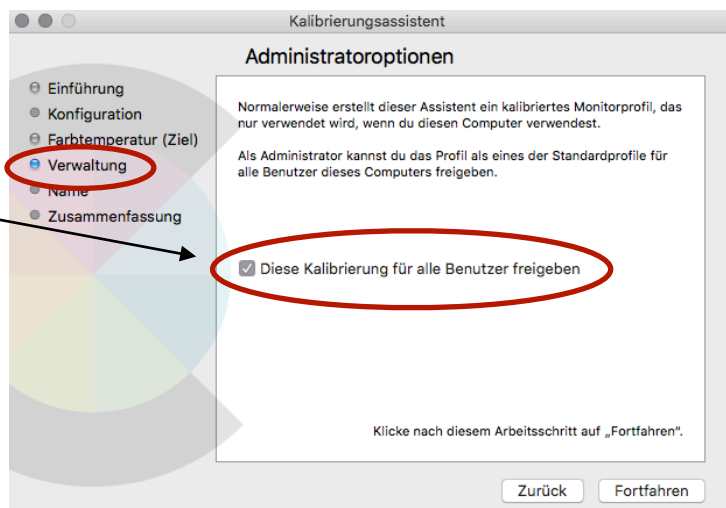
Kalibrierungsassistent

Administratoroptionen

Einführung
Konfiguration
Farbtemperatur (Ziel)
Verwaltung
Name
Zusammenfassung

Normalerweise erstellt dieser Assistent ein kalibriertes Monitorprofil, das nur verwendet wird, wenn du diesen Computer verwendest.

Als Administrator kannst du das Profil als eines der Standardprofile für alle Benutzer dieses Computers freigeben.

Diese Kalibrierung für alle Benutzer freigeben

Klicke nach diesem Arbeitsschritt auf „Fortfahren".

Zurück
Fortfahren